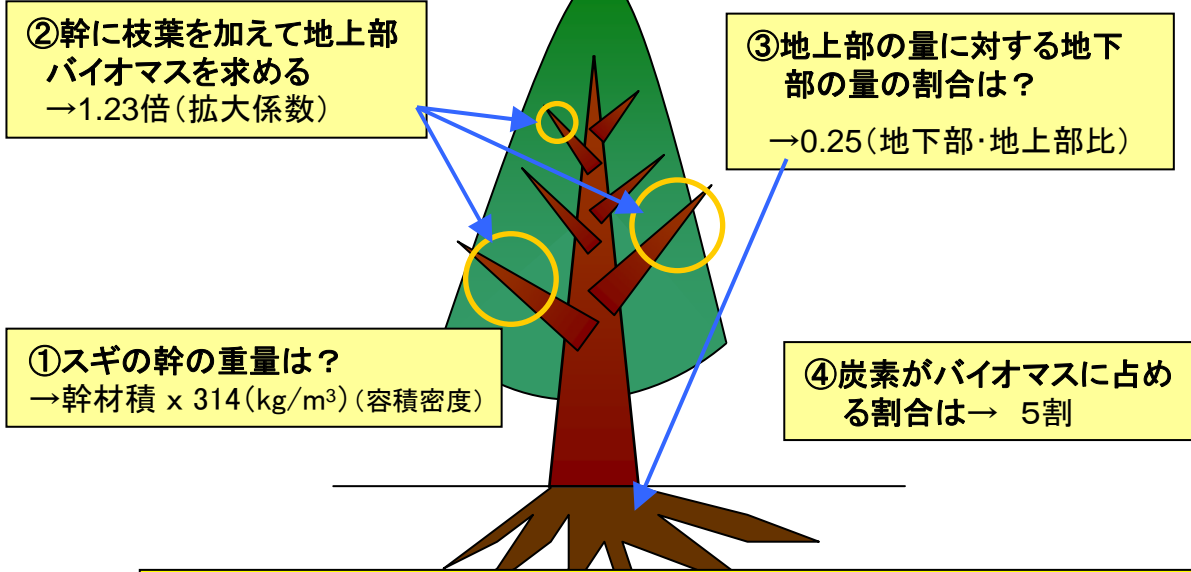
②幹に枝葉を加えて地上部バイオマスを求める
→1.23倍（拡大係数）

③地上部の量に対する地下部の量の割合は？
→0.25（地下部･地上部比）

①スギの幹の重量は？
→幹材積 x 314（kg/m$^3$）（容積密度）

④炭素がバイオマスに占める割合は→ 5割